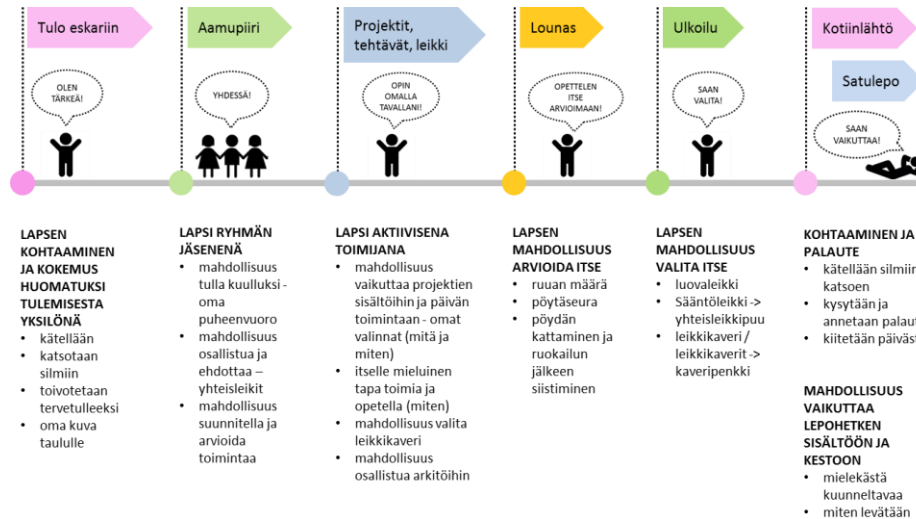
Tulo eskariin

OLEN TÄRKEÄ!

LAPSEN KOHTAAMINEN JA KOKEMUS HUOMATUKSI TULEMISESTA YKSILÖNÄ
- kätellään
- katsotaan silmiin
- toivotetaan tervetulleeksi
- oma kuva taululle

Aamupiiri

YHDESSÄ!

LAPSI RYHMÄN JÄSENENÄ
- mahdollisuus tulla kuulluksi - oma puheenvuoro
- mahdollisuus osallistua ja ehdottaa – yhteisleikit
- mahdollisuus suunnitella ja arvioida toimintaa

Projektit, tehtävät, leikki

OPIN OMALLA TAVALLANI!

LAPSI AKTIIVISENA TOIMIJANA
- mahdollisuus vaikuttaa projektien sisältöihin ja päivän toimintaan - omat valinnat (mitä ja miten)
- itselle mieluinen tapa toimia ja opetella (miten)
- mahdollisuus valita leikkikaveri
- mahdollisuus osallistua arkitöihin

Lounas

OPETTELEN ITSE ARVIOIMAAN!

LAPSEN MAHDOLLISUUS ARVIOIDA ITSE
- ruuan määrä
- pöytäseura
- pöydän kattaminen ja ruokailun jälkeen siistiminen

Ulkoilu

SAAN VALITA!

LAPSEN MAHDOLLISUUS VALITA ITSE
- luovaleikki
- Sääntöleikki -> yhteisleikkipuu
- leikkikaveri / leikkikaverit -> kaveripenkki

Kotiinlähtö

Satulepo

SAAN VAIKUTTAA!

KOHTAAMINEN JA PALAUTE
- kätellään silmiin katsoen
- kysytään ja annetaan palaut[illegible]
- kiitetään päiväst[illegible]

MAHDOLLISUUS VAIKUTTAA LEPOHETKEN SISÄLTÖÖN JA KESTOON
- mielekästä kuunneltavaa
- miten levätään